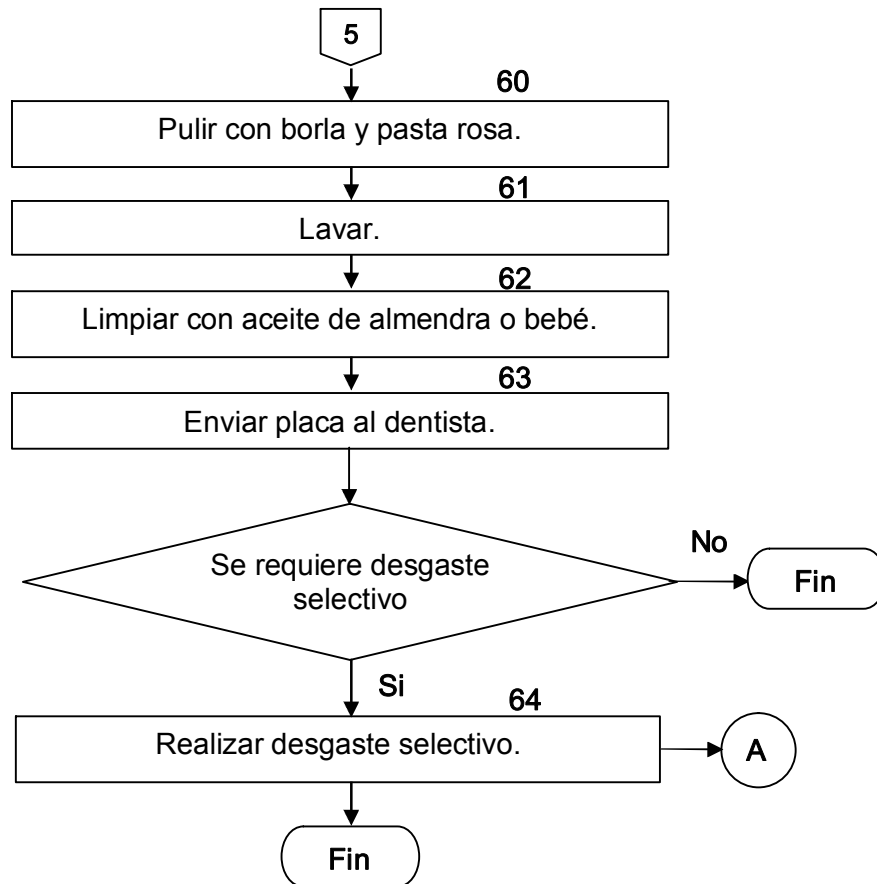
5

60

Pulir con borla y pasta rosa.

61

Lavar.

62

Limpiar con aceite de almendra o bebé.

63

Enviar placa al dentista.

Se requiere desgaste selectivo

No

Fin

Si

64

Realizar desgaste selectivo.

A

Fin